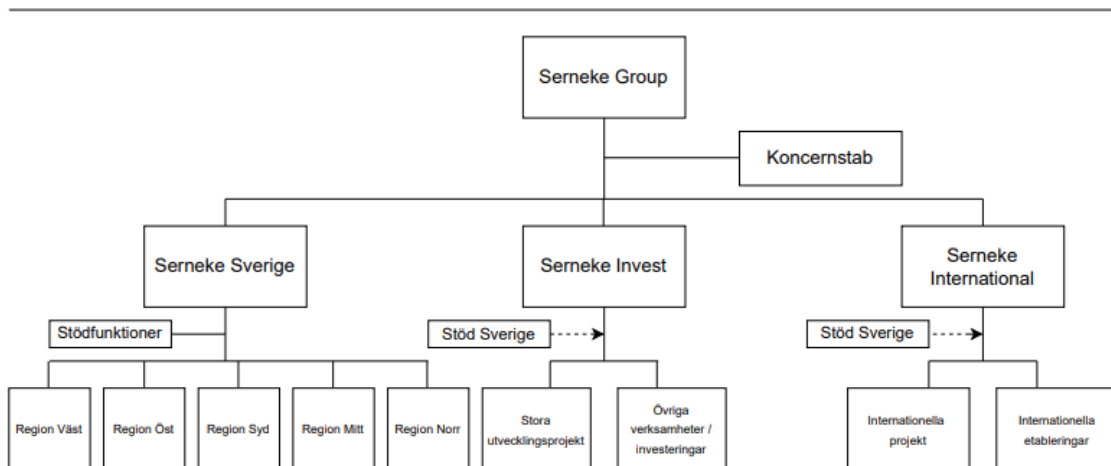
Serneke Group

Koncernstab

Serneke Sverige

Serneke Invest

Serneke International

Stödfunktioner

Stöd Sverige

Stöd Sverige

Region Väst

Region Öst

Region Syd

Region Mitt

Region Norr

Stora utvecklingsprojekt

Övriga verksamheter / investeringar

Internationella projekt

Internationella etableringar